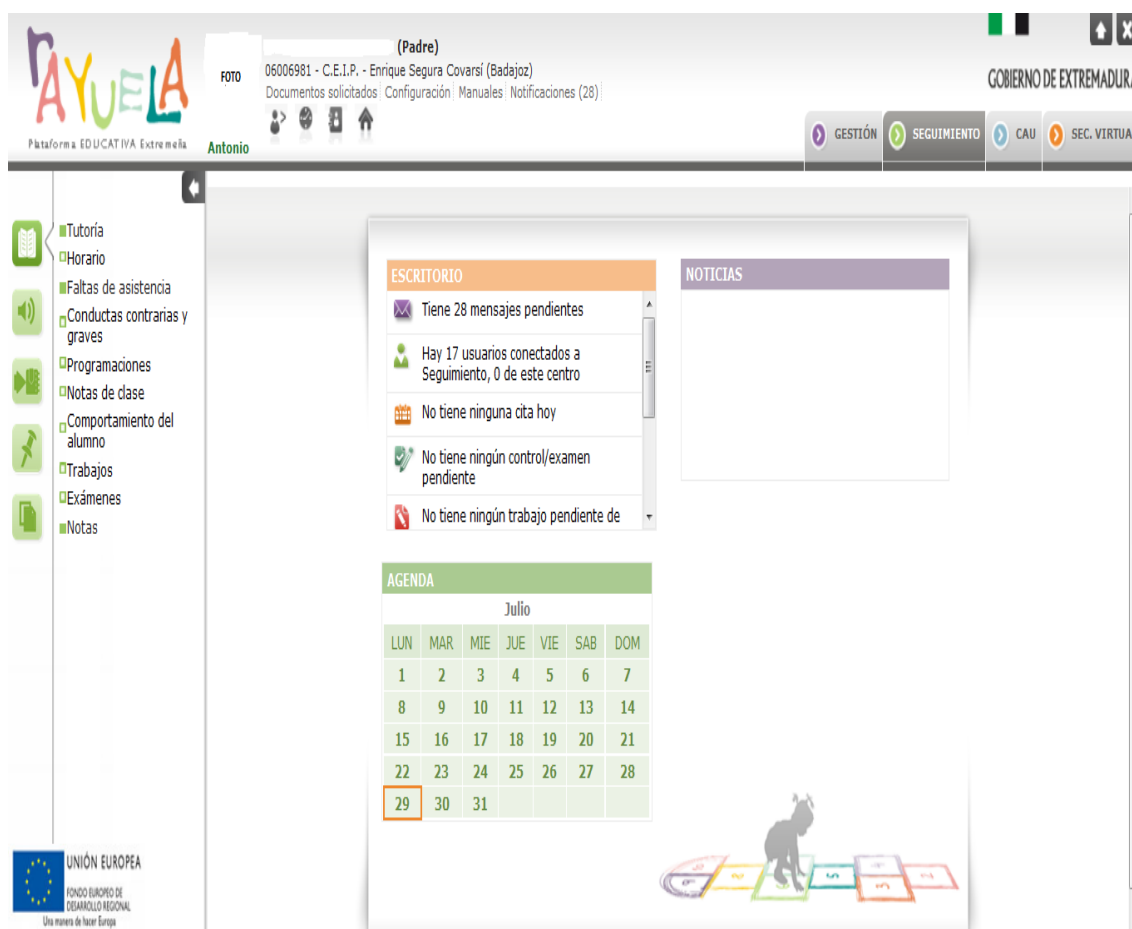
RAYUELA
Plataforma EDUCATIVA Extremeña

FOTO
Antonio

(Padre)
06006981 - C.E.I.P. - Enrique Segura Covarsí (Badajoz)
Documentos solicitados | Configuración | Manuales | Notificaciones (28)

GOBIERNO DE EXTREMADURA

GESTIÓN | SEGUIMIENTO | CAU | SEC. VIRTUA

Tutoría
Horario
Faltas de asistencia
Conductas contrarias y graves
Programaciones
Notas de clase
Comportamiento del alumno
Trabajos
Exámenes
Notas

ESCRITORIO
Tiene 28 mensajes pendientes
Hay 17 usuarios conectados a Seguimiento, 0 de este centro
No tiene ninguna cita hoy
No tiene ningún control/examen pendiente
No tiene ningún trabajo pendiente de

NOTICIAS

AGENDA
Julio

| LUN | MAR | MIE | JUE | VIE | SAB | DOM |
|---|---|---|---|---|---|---|
| 1 | 2 | 3 | 4 | 5 | 6 | 7 |
| 8 | 9 | 10 | 11 | 12 | 13 | 14 |
| 15 | 16 | 17 | 18 | 19 | 20 | 21 |
| 22 | 23 | 24 | 25 | 26 | 27 | 28 |
| 29 | 30 | 31 | | | | |

UNIÓN EUROPEA
FONDO EUROPEO DE DESARROLLO REGIONAL
Una manera de hacer Europa